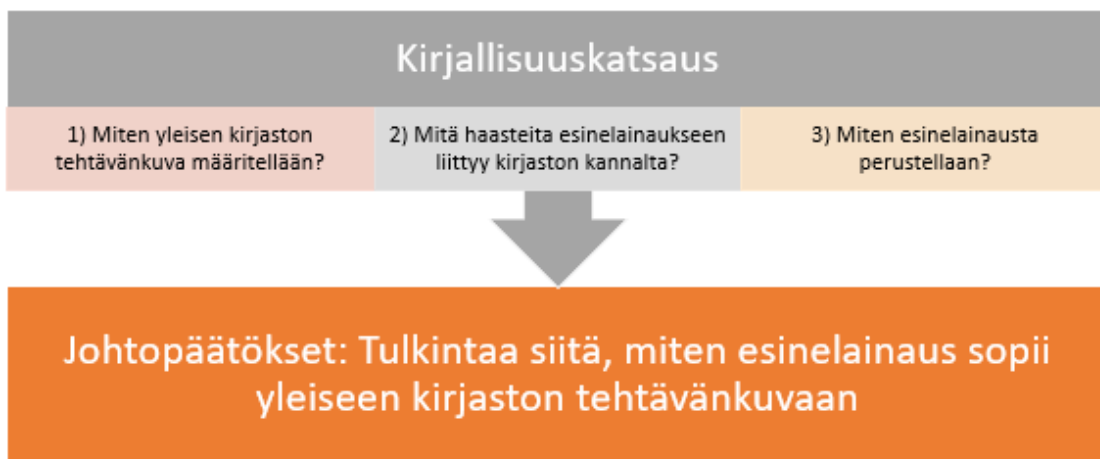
Kirjallisuuskatsaus

1) Miten yleisen kirjaston tehtävänkuva määritellään?

2) Mitä haasteita esinelainaukseen liittyy kirjaston kannalta?

3) Miten esinelainausta perustellaan?

Johtopäätökset: Tulkintaa siitä, miten esinelainaus sopii yleiseen kirjaston tehtävänkuvaan